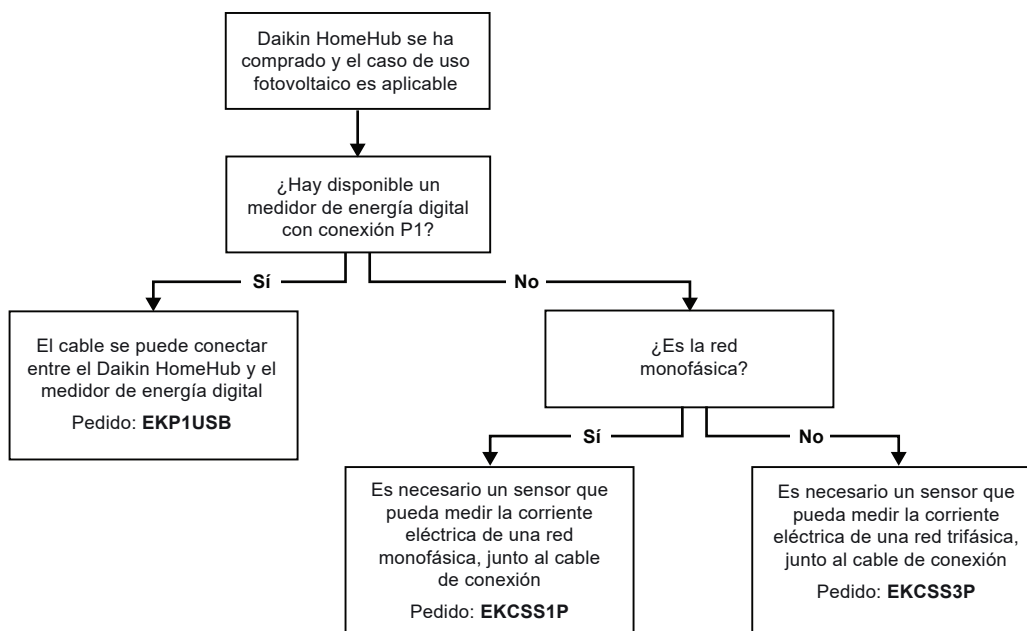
Daikin HomeHub se ha comprado y el caso de uso fotovoltaico es aplicable

¿Hay disponible un medidor de energía digital con conexión P1?

Sí

No

El cable se puede conectar entre el Daikin HomeHub y el medidor de energía digital

Pedido: **EKP1USB**

¿Es la red monofásica?

Sí

No

Es necesario un sensor que pueda medir la corriente eléctrica de una red monofásica, junto al cable de conexión

Pedido: **EKCSS1P**

Es necesario un sensor que pueda medir la corriente eléctrica de una red trifásica, junto al cable de conexión

Pedido: **EKCSS3P**